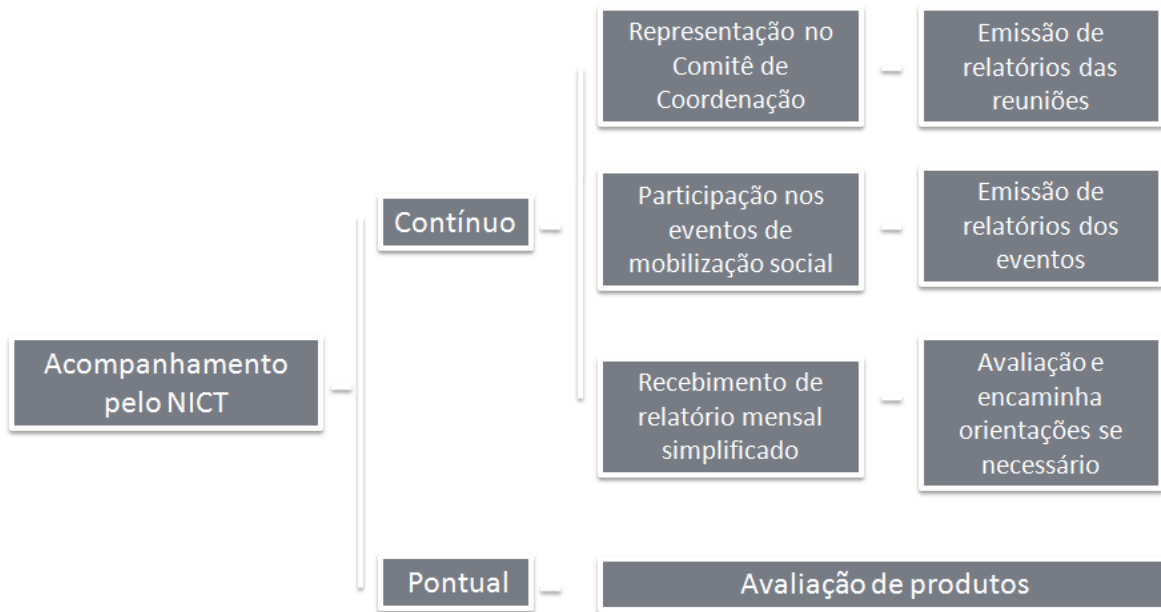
Acompanhamento pelo NICT

Contínuo

Representação no Comitê de Coordenação

Emissão de relatórios das reuniões

Participação nos eventos de mobilização social

Emissão de relatórios dos eventos

Recebimento de relatório mensal simplificado

Avaliação e encaminha orientações se necessário

Pontual

Avaliação de produtos